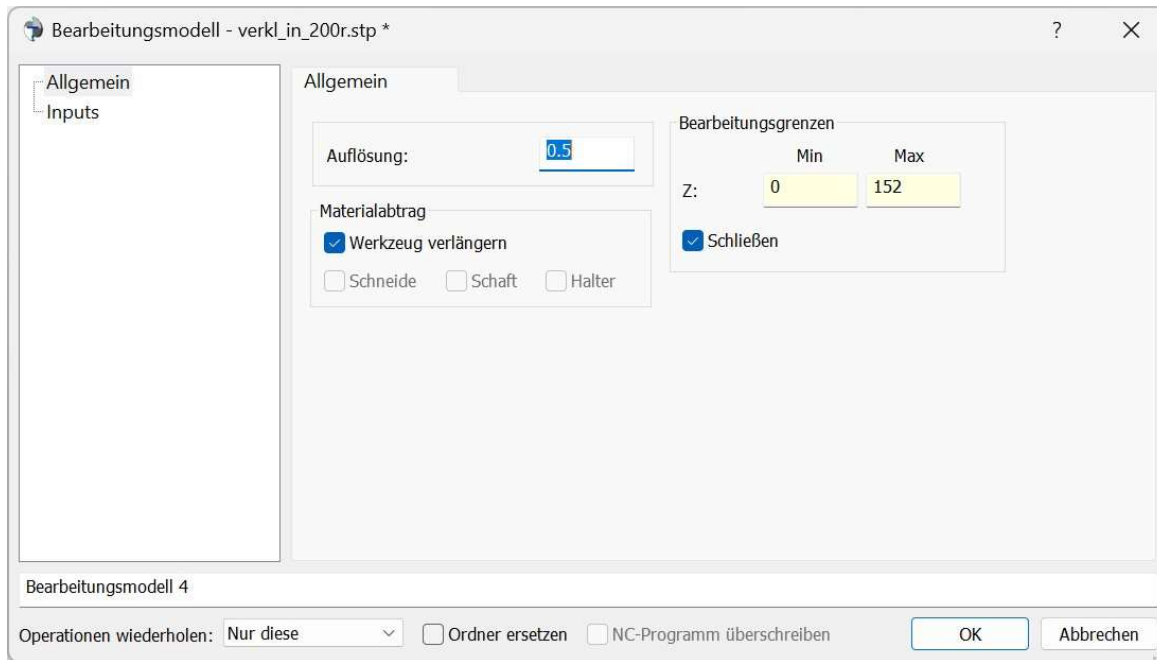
Bearbeitungsmodell - verkl_in_200r.stp *

?

X

Allgemein
Inputs

Allgemein

Auflösung: 0.5

Materialabtrag
Werkzeug verlängern
Schneide Schaft Halter

Bearbeitungsgrenzen

| | Min | Max |
|---|---|---|
| Z: | 0 | 152 |

Schließen

Bearbeitungsmodell 4

Operationen wiederholen: Nur diese

Ordner ersetzen

NC-Programm überschreiben

OK

Abbrechen